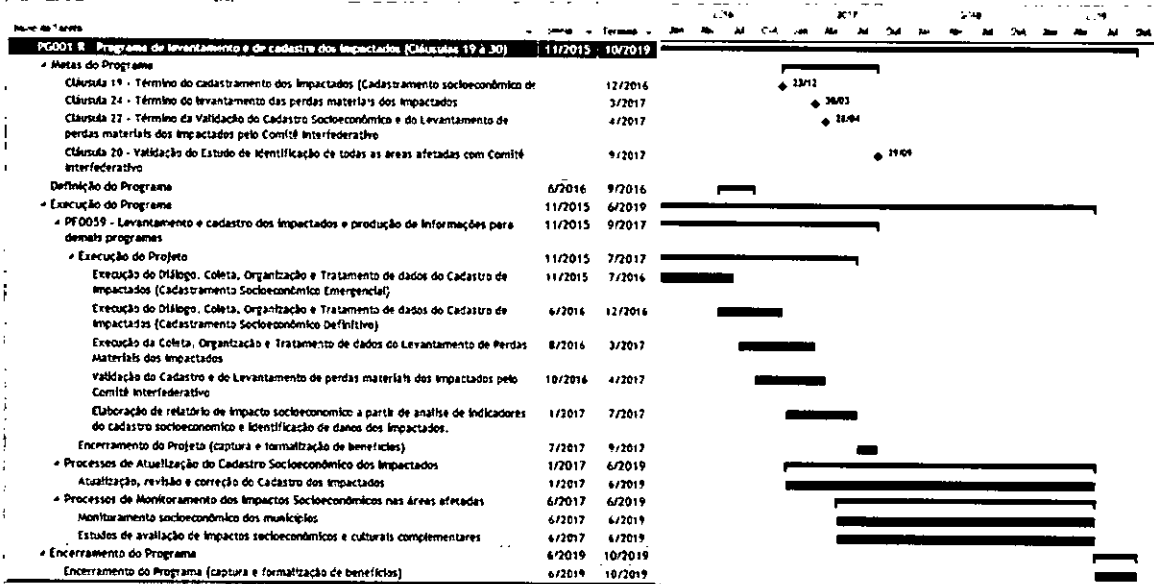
| Nome da Tarefa | Início | Término |
|---|---|---|
| PG001 R Programa de levantamento e de cadastro dos impactados (Cláusulas 19 à 30) | 11/2015 | 10/2019 |
| Metas do Programa | | |
| Cláusula 19 - Término do cadastramento dos impactados (Cadastramento socioeconômico de | | 12/2016 |
| Cláusula 24 - Término do levantamento das perdas materiais dos impactados | | 3/2017 |
| Cláusula 22 - Término da Validação do Cadastro Socioeconômico e do Levantamento de perdas materiais dos impactados pelo Comitê Interfederativo | | 4/2017 |
| Cláusula 20 - Validação do Estudo de identificação de todas as areas afetadas com Comitê Interfederativo | | 9/2017 |
| Definição do Programa | 6/2016 | 9/2016 |
| Execução do Programa | 11/2015 | 6/2019 |
| PF0059 - Levantamento e cadastro dos impactados e produção de informações para demais programas | 11/2015 | 9/2017 |
| Execução do Projeto | 11/2015 | 7/2017 |
| Execução do Diálogo, Coleta, Organização e Tratamento de dados do Cadastro de Impactados (Cadastramento Socioeconômico Emergencial) | 11/2015 | 7/2016 |
| Execução do Diálogo, Coleta, Organização e Tratamento de dados do Cadastro de Impactados (Cadastramento Socioeconômico Definitivo) | 6/2016 | 12/2016 |
| Execução da Coleta, Organização e Tratamento de dados do Levantamento de Perdas Materiais dos Impactados | 8/2016 | 3/2017 |
| Validação do Cadastro e do Levantamento de perdas materiais dos impactados pelo Comitê Interfederativo | 10/2016 | 4/2017 |
| Elaboração de relatório de impacto socioeconomico a partir de analise de indicadores do cadastro socioeconomico e identificação de danos dos impactados. | 1/2017 | 7/2017 |
| Encerramento do Projeto (captura e formalização de benefícios) | 7/2017 | 9/2017 |
| Processos de Atualização do Cadastro Socioeconômico dos Impactados | 1/2017 | 6/2019 |
| Atualização, revisão e correção do Cadastro dos Impactados | 1/2017 | 6/2019 |
| Processos de Monitoramento dos Impactos Socioeconômicos nas áreas afetadas | 6/2017 | 6/2019 |
| Monitoramento socioeconômico dos municípios | 6/2017 | 6/2019 |
| Estudos de avaliação de impactos socioeconômicos e culturais complementares | 6/2017 | 6/2019 |
| Encerramento do Programa | 6/2019 | 10/2019 |
| Encerramento do Programa (captura e formalização de benefícios) | 6/2019 | 10/2019 |

2016 2017 2018 2019
Jan Abr Jul Out Jan Abr Jul Out Jan Abr Jul Out Jan Abr Jul Out

23/12
30/03
28/04
29/09